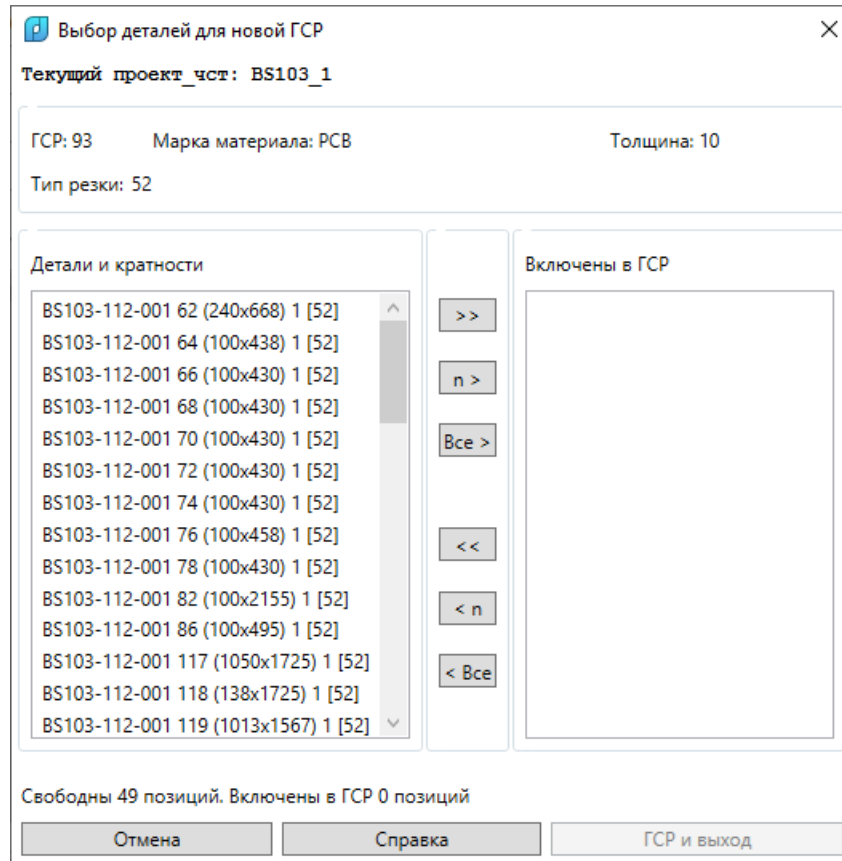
Выбор деталей для новой ГСР

Текущий проект_чст: BS103_1

ГСР: 93 Марка материала: PCB Толщина: 10

Тип резки: 52

Детали и кратности

BS103-112-001 62 (240x668) 1 [52]
BS103-112-001 64 (100x438) 1 [52]
BS103-112-001 66 (100x430) 1 [52]
BS103-112-001 68 (100x430) 1 [52]
BS103-112-001 70 (100x430) 1 [52]
BS103-112-001 72 (100x430) 1 [52]
BS103-112-001 74 (100x430) 1 [52]
BS103-112-001 76 (100x458) 1 [52]
BS103-112-001 78 (100x430) 1 [52]
BS103-112-001 82 (100x2155) 1 [52]
BS103-112-001 86 (100x495) 1 [52]
BS103-112-001 117 (1050x1725) 1 [52]
BS103-112-001 118 (138x1725) 1 [52]
BS103-112-001 119 (1013x1567) 1 [52]

>>

n >

Все >

<<

< n

< Все

Включены в ГСР

Свободны 49 позиций. Включены в ГСР 0 позиций

Отмена

Справка

ГСР и выход